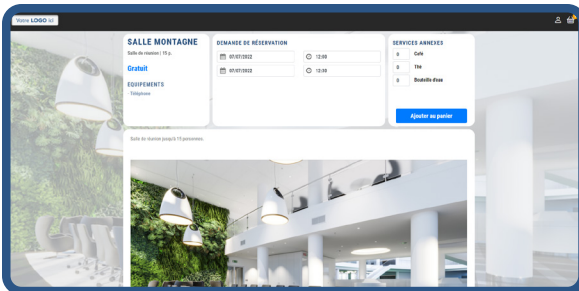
Votre LOGO ici

SALLE MONTAGNE

Salle de réunion | 15 p...

Gratuit

EQUIPEMENTS

Téléphone

DEMANDE DE RÉSERVATION

07/07/2022

12:00

07/07/2022

13:00

SERVICES ANNEXES

0 Café

0 Thé

0 Bouteille d'eau

Ajouter au panier

Salle de réunion jusqu'à 15 personnes.